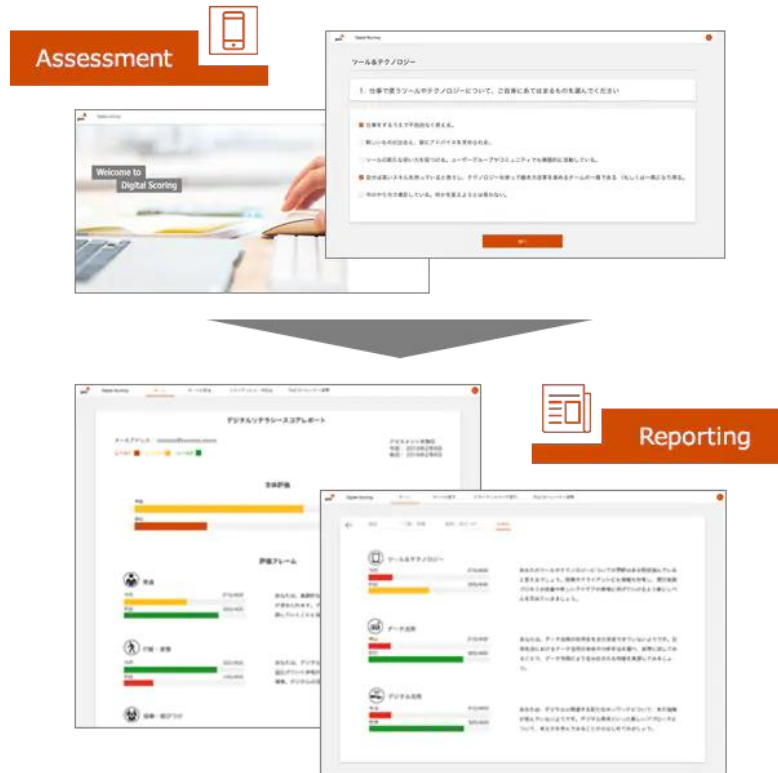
Assessment

Digital Scoring

Welcome to
Digital Scoring

ツール&テクノロジー

1. 仕事で使うツールやテクノロジーについて、ご自身にあてはまるものを選んでください

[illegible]

Reporting

Digital Scoring

デジタルリテラシースコアレポート

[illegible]

総合評価

評価フレーム

Digital Scoring

ツール&テクノロジー

データ活用

デジタル活用

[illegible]